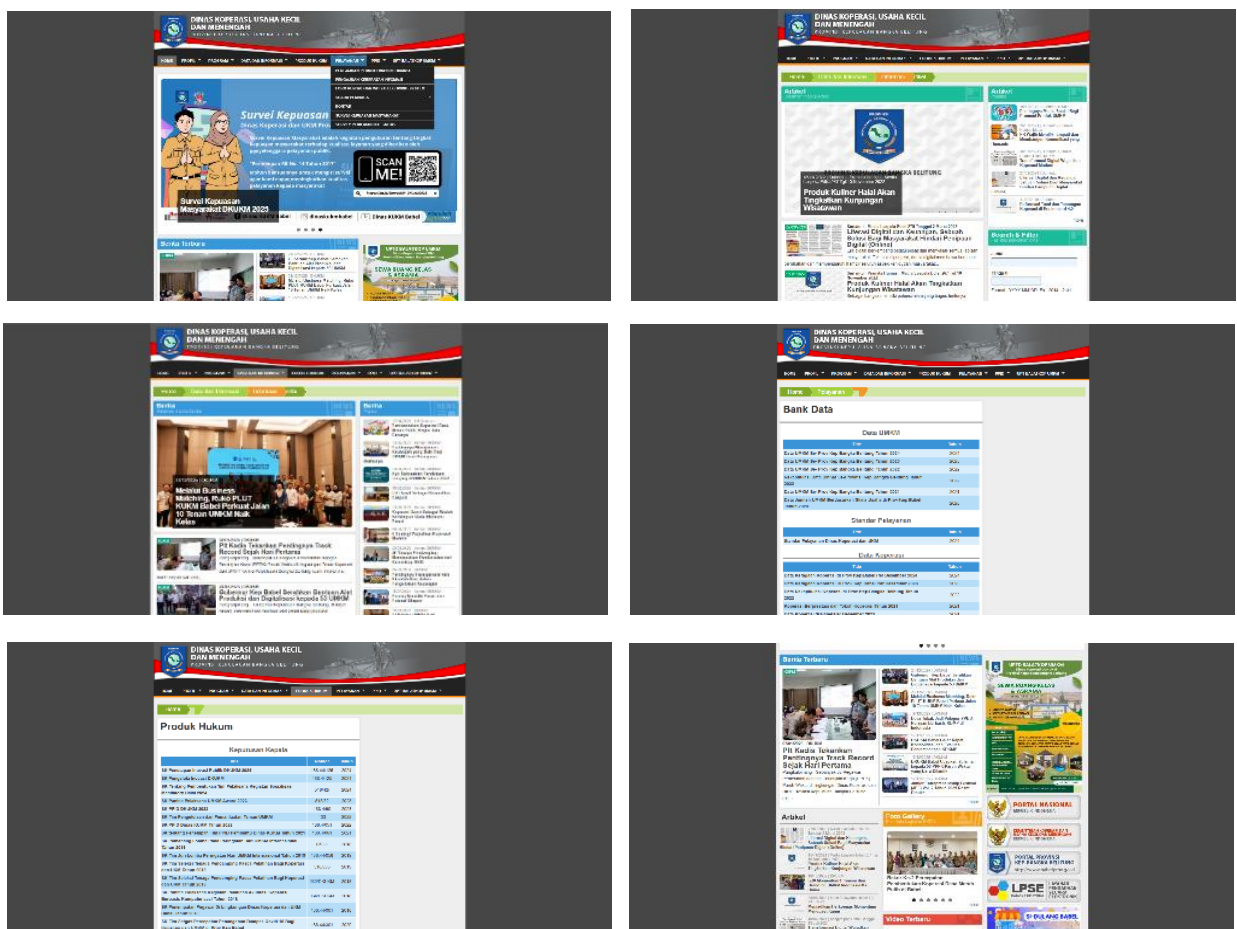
DINAS KOPERASI, USAHA KECIL DAN MENENGAH

Survei Kepuasan

SCAN ME!

Survei Kepuasan Masyarakat DKUKM 2023

Berita Terbaru

SEWA BIANG KELAS & BERANDA

DINAS KOPERASI, USAHA KECIL DAN MENENGAH

Artikel

Artikel

Produk Kuliner Halal Akan Tingkatkan Kunjungan Wisatawan

Literasi Digital dan Keuangan, Sebuah Solusi Bagi Masyarakat Hindari Pinjaman Digital (Online)

Produk Kuliner Halal Akan Tingkatkan Kunjungan Wisatawan

Search & Filter

DINAS KOPERASI, USAHA KECIL DAN MENENGAH

Berita

Berita

Melalui Business Matching, Ruko PLUT KUKM Babel Perkuat Jalan 10 Tenan UMKM Naik Kelas

Plt Kadis Tekankan Pentingnya Track Record Sejak Hari Pertama

Gubernur Kep Babel Serahkan Bantuan Alat Produksi dan Digitalisasi kepada 53 UMKM

DINAS KOPERASI, USAHA KECIL DAN MENENGAH

Home

Bank Data

Data UMKM

Standar Pelayanan

Data Koperasi

DINAS KOPERASI, USAHA KECIL DAN MENENGAH

Home

Produk Hukum

Keputusan Kepala

Berita Terbaru

Plt Kadis Tekankan Pentingnya Track Record Sejak Hari Pertama

Artikel

Foto Gallery

Video Terbaru

PORTAL NASIONAL

PORTAL PROVINSI KEP. BANGKA BELITUNG

LPSE

SI DULANG BABEL